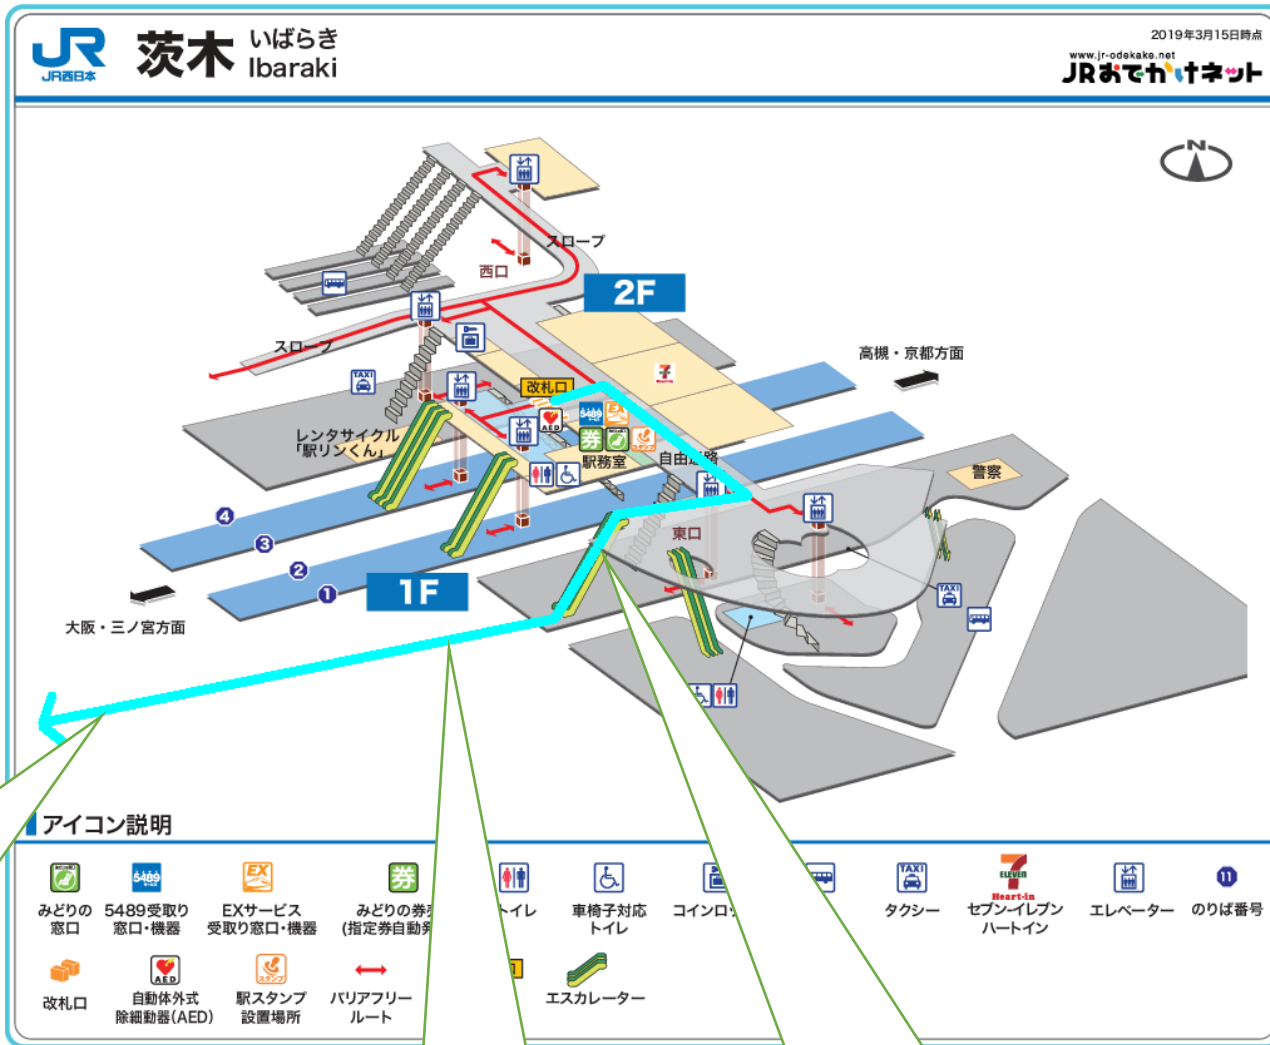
JR西日本
茨木 いばらき Ibaraki
2019年3月15日時点
www.jr-odekake.net
JRおでかけネット

N
スロープ
西口
2F
スロープ
TAXI
高槻・京都方面
改札口
5489
EX
AED
券
レンタサイクル「駅リンくん」
駅務室
自由通路
警察
4
3
東口
2
1
1F
TAXI
大阪・三ノ宮方面

アイコン説明
みどりの窓口
5489 5489受取り窓口・機器
EX EXサービス受取り窓口・機器
券 みどりの券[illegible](指定券自動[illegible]
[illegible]トイレ
車椅子対応トイレ
コインロ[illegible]
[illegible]
TAXI タクシー
ELEVEN Heart-in セブン-イレブンハートイン
エレベーター
11 のりば番号
改札口
AED 自動体外式除細動器(AED)
駅スタンプ設置場所
バリアフリールート
エスカレーター